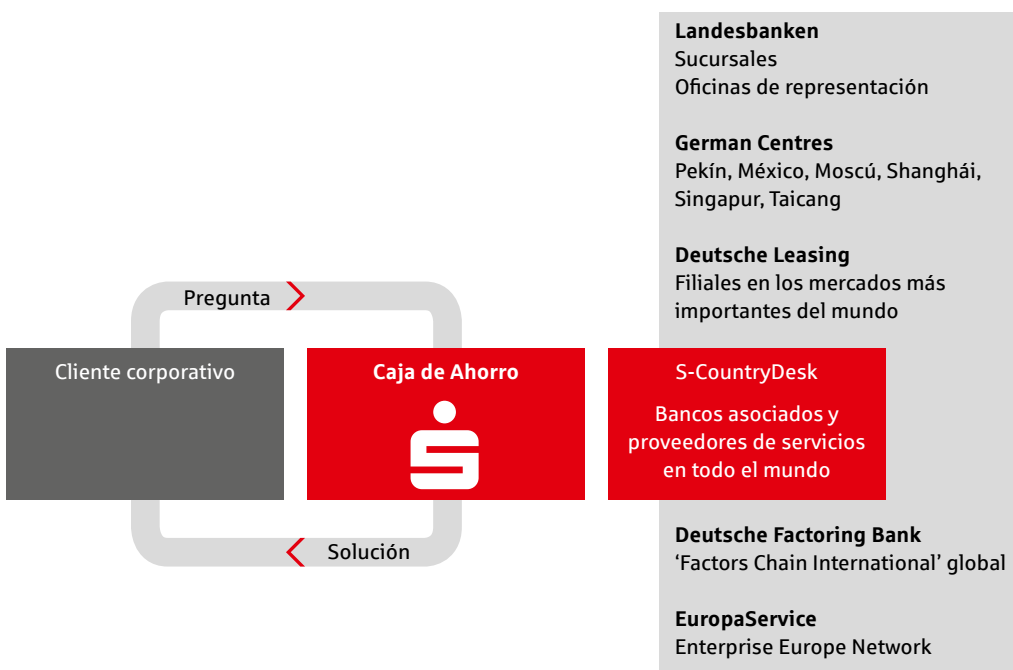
Landesbanken
Sucursales
Oficinas de representación

German Centres
Pekín, México, Moscú, Shanghái, Singapur, Taicang

Deutsche Leasing
Filiales en los mercados más importantes del mundo

Pregunta

Cliente corporativo

Caja de Ahorro

S-CountryDesk
Bancos asociados y proveedores de servicios en todo el mundo

Solución

Deutsche Factoring Bank
'Factors Chain International' global

EuropaService
Enterprise Europe Network